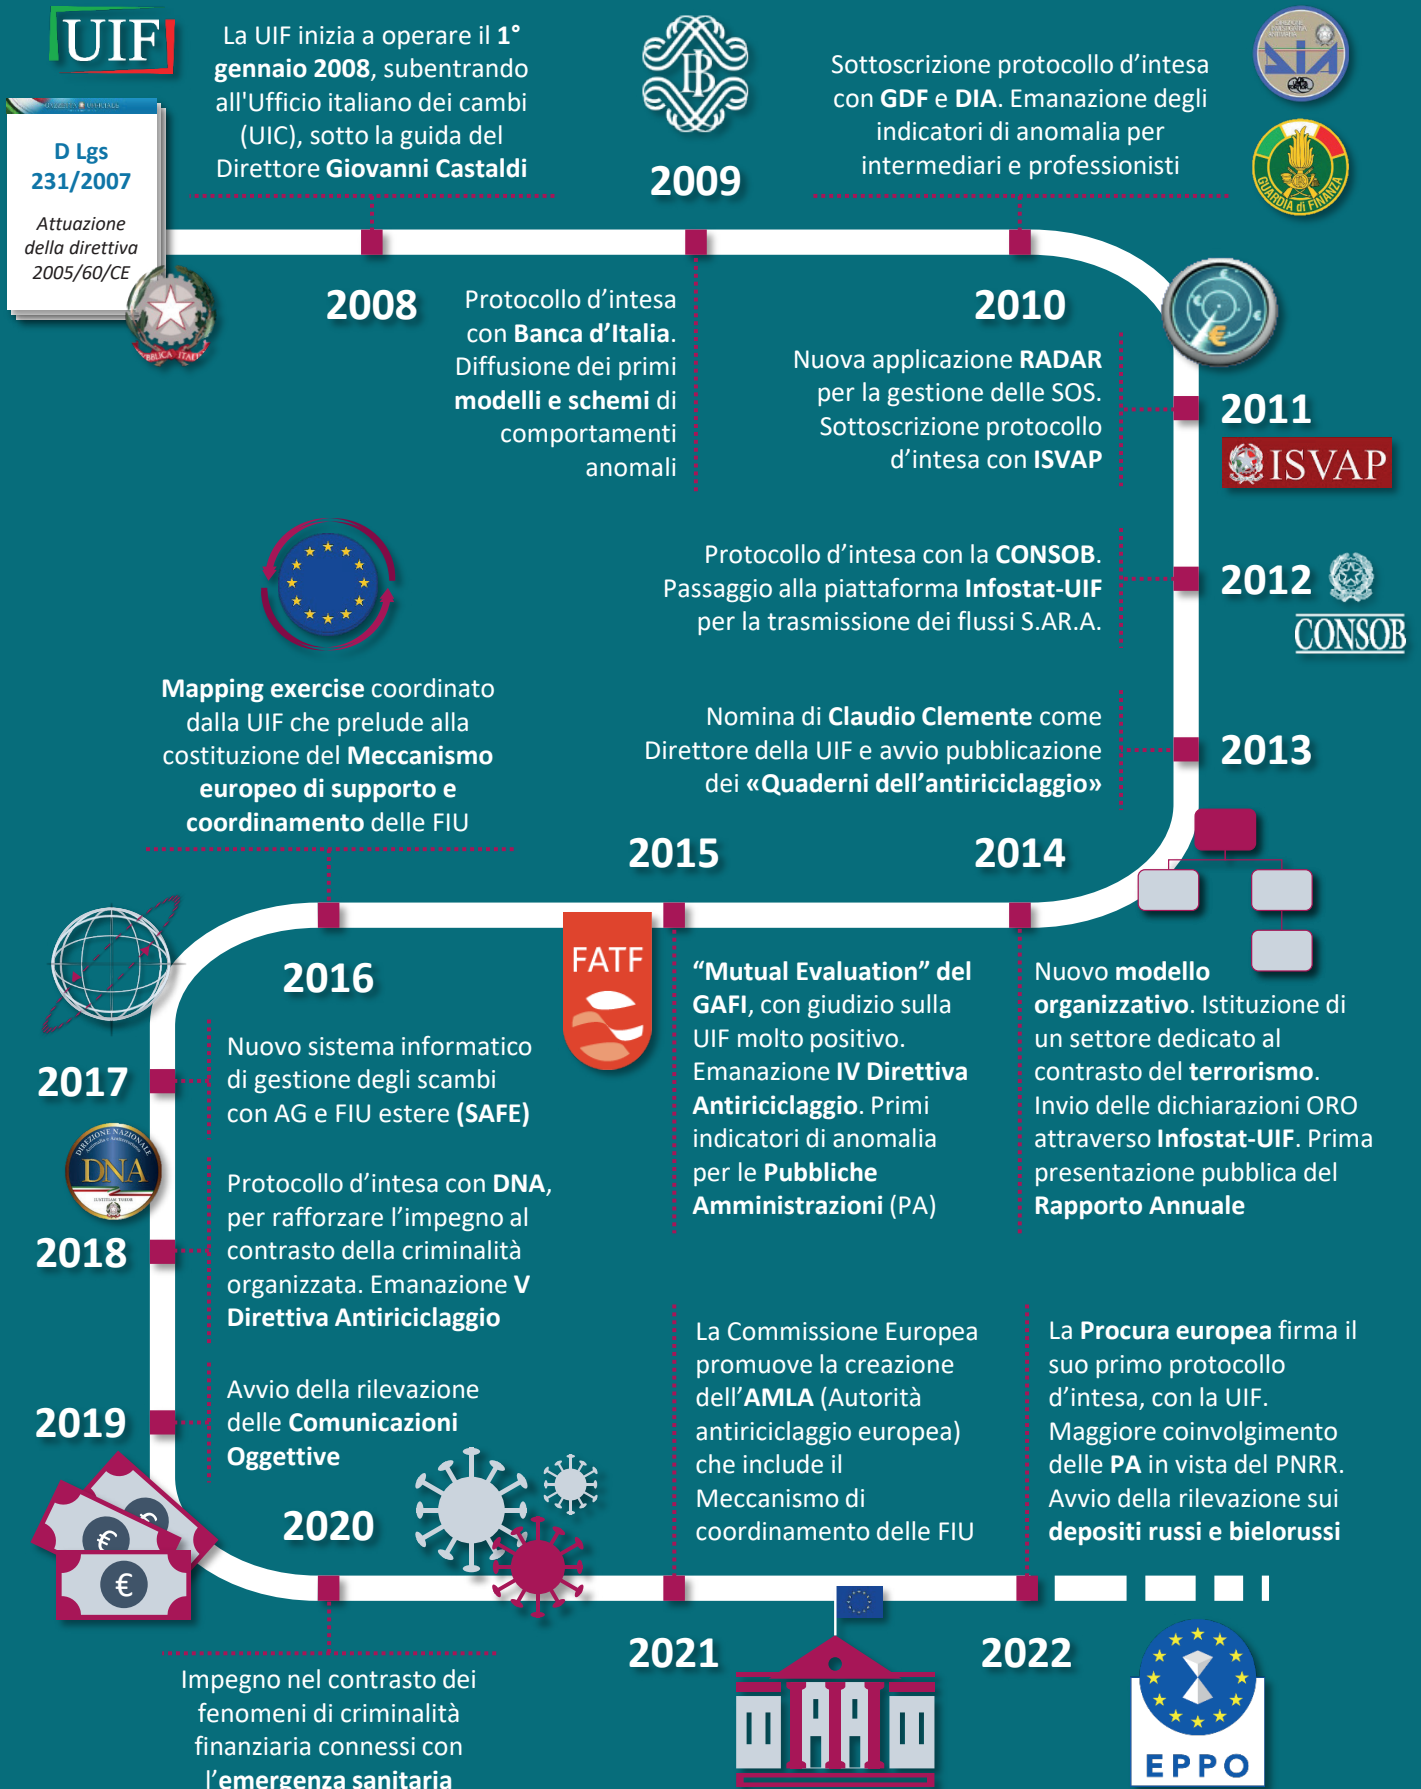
UIF

D Lgs 231/2007

Attuazione della direttiva 2005/60/CE

La UIF inizia a operare il 1° gennaio 2008, subentrando all'Ufficio italiano dei cambi (UIC), sotto la guida del Direttore Giovanni Castaldi

2008

Protocollo d'intesa con Banca d'Italia. Diffusione dei primi modelli e schemi di comportamenti anomali

2009

Sottoscrizione protocollo d'intesa con GDF e DIA. Emanazione degli indicatori di anomalia per intermediari e professionisti

2010

Nuova applicazione RADAR per la gestione delle SOS. Sottoscrizione protocollo d'intesa con ISVAP

2011

ISVAP

Protocollo d'intesa con la CONSOB. Passaggio alla piattaforma Infostat-UIF per la trasmissione dei flussi S.AR.A.

2012

CONSOB

Nomina di Claudio Clemente come Direttore della UIF e avvio pubblicazione dei «Quaderni dell'antiriciclaggio»

2013

Mapping exercise coordinato dalla UIF che prelude alla costituzione del Meccanismo europeo di supporto e coordinamento delle FIU

2015

2014

2016

FATF

"Mutual Evaluation" del GAFI, con giudizio sulla UIF molto positivo. Emanazione IV Direttiva Antiriciclaggio. Primi indicatori di anomalia per le Pubbliche Amministrazioni (PA)

Nuovo modello organizzativo. Istituzione di un settore dedicato al contrasto del terrorismo. Invio delle dichiarazioni ORO attraverso Infostat-UIF. Prima presentazione pubblica del Rapporto Annuale

2017

Nuovo sistema informatico di gestione degli scambi con AG e FIU estere (SAFE)

DNA

2018

Protocollo d'intesa con DNA, per rafforzare l'impegno al contrasto della criminalità organizzata. Emanazione V Direttiva Antiriciclaggio

2019

Avvio della rilevazione delle Comunicazioni Oggettive

2020

La Commissione Europea promuove la creazione dell'AMLA (Autorità antiriciclaggio europea) che include il Meccanismo di coordinamento delle FIU

La Procura europea firma il suo primo protocollo d'intesa, con la UIF. Maggiore coinvolgimento delle PA in vista del PNRR. Avvio della rilevazione sui depositi russi e bielorussi

2021

2022

Impegno nel contrasto dei fenomeni di criminalità finanziaria connessi con l'emergenza sanitaria

EPPO